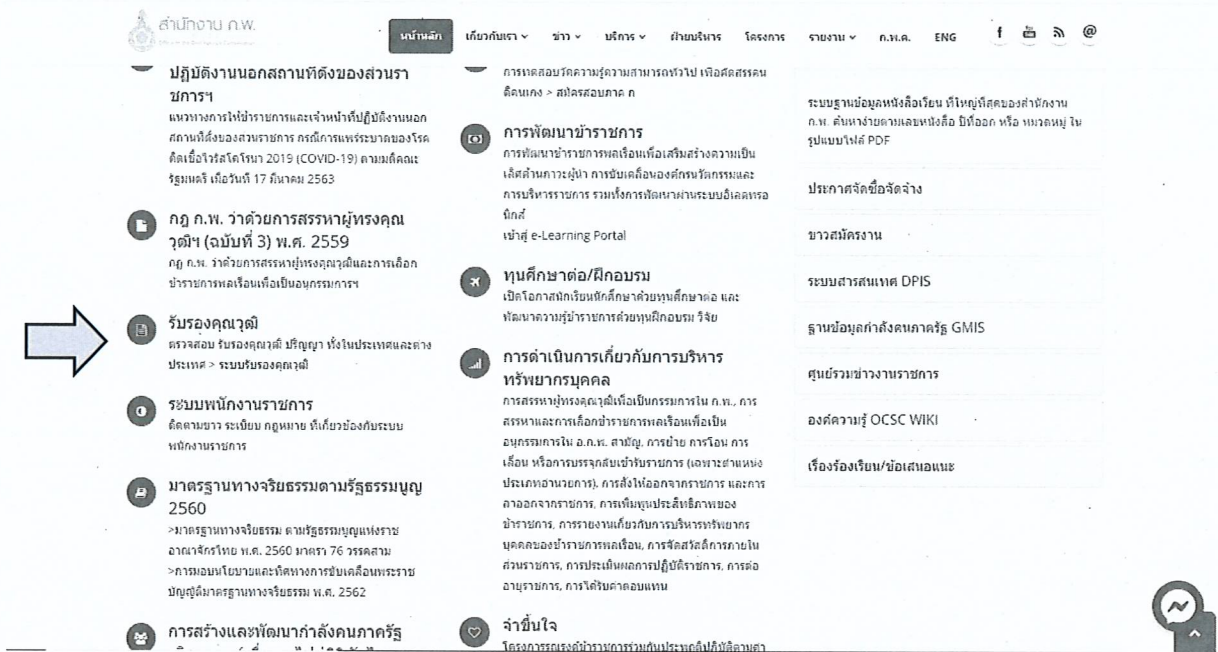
สำนักงาน ก.พ.

หน้าหลัก เกี่ยวกับเรา ข่าว บริการ ฝ่ายบริหาร โครงการ รายงาน ก.พ.ค. ENG

ปฏิบัติงานนอกสถานที่ตั้งของส่วนราชการฯ
แนวทางการให้ข้าราชการและเจ้าหน้าที่ปฏิบัติงานนอกสถานที่ตั้งของส่วนราชการ กรณีการแพร่ระบาดของโรคติดเชื้อไวรัสโคโรนา 2019 (COVID-19) ตามมติคณะรัฐมนตรี เมื่อวันที่ 17 มีนาคม 2563

กฎ ก.พ. ว่าด้วยการสรรหาผู้ทรงคุณวุฒิฯ (ฉบับที่ 3) พ.ศ. 2559
กฎ ก.พ. ว่าด้วยการสรรหาผู้ทรงคุณวุฒิและการเลือกข้าราชการพลเรือนเพื่อเป็นอนุกรรมการฯ

รับรองคุณวุฒิ
ตรวจสอบ รับรองคุณวุฒิ ปริญญา ทั้งในประเทศและต่างประเทศ > ระบบรับรองคุณวุฒิ

ระบบพนักงานราชการ
ติดตามข่าว ระเบียบ กฎหมาย ที่เกี่ยวข้องกับระบบพนักงานราชการ

มาตรฐานทางจริยธรรมตามรัฐธรรมนูญ 2560
>มาตรฐานทางจริยธรรม ตามรัฐธรรมนูญแห่งราชอาณาจักรไทย พ.ศ. 2560 มาตรา 76 วรรคสาม
>การมอบนโยบายและทิศทางการขับเคลื่อนพระราชบัญญัติมาตรฐานทางจริยธรรม พ.ศ. 2562

การสร้างและพัฒนากำลังคนภาครัฐ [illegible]

การทดสอบวัดความรู้ความสามารถทั่วไป เพื่อคัดสรรคนดีคนเก่ง > สมัครสอบภาค ก

การพัฒนาข้าราชการ
การพัฒนาข้าราชการพลเรือนเพื่อเสริมสร้างความเป็นเลิศด้านภาวะผู้นำ การขับเคลื่อนองค์กรนวัตกรรมและการบริหารราชการ รวมทั้งการพัฒนาผ่านระบบอิเลคทรอนิกส์
เข้าสู่ e-Learning Portal

ทุนศึกษาต่อ/ฝึกอบรม
เปิดโอกาสสมัครเป็นนักศึกษาด้วยทุนศึกษาต่อ และพัฒนาความรู้ข้าราชการด้วยทุนฝึกอบรม วิจัย

การดำเนินการเกี่ยวกับการบริหารทรัพยากรบุคคล
การสรรหาผู้ทรงคุณวุฒิเพื่อเป็นกรรมการใน ก.พ., การสรรหาและการเลือกข้าราชการพลเรือนเพื่อเป็นอนุกรรมการใน อ.ก.พ. สามัญ, การย้าย การโอน การเลื่อน หรือการบรรจุกลับเข้ารับราชการ (เฉพาะตำแหน่งประเภทอำนวยการ), การสั่งให้ออกจากราชการ และการลาออกจากราชการ, การเพิ่มพูนประสิทธิภาพของข้าราชการ, การรายงานเกี่ยวกับการบริหารทรัพยากรบุคคลของข้าราชการพลเรือน, การจัดสวัสดิการภายในส่วนราชการ, การประเมินผลการปฏิบัติราชการ, การต่ออายุราชการ, การได้รับค่าตอบแทน

จำขึ้นใจ
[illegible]

ระบบฐานข้อมูลหนังสือเวียน ที่ใหญ่ที่สุดของสำนักงาน ก.พ. ค้นหาง่ายตามเลขหนังสือ ปีที่ออก หรือ หมวดหมู่ ในรูปแบบไฟล์ PDF

ประกาศจัดซื้อจัดจ้าง

ข่าวสมัครงาน

ระบบสารสนเทศ DPIS

ฐานข้อมูลกำลังคนภาครัฐ GMIS

ศูนย์รวมข่าวงานราชการ

องค์ความรู้ OCSC WIKI

เรื่องร้องเรียน/ข้อเสนอแนะ